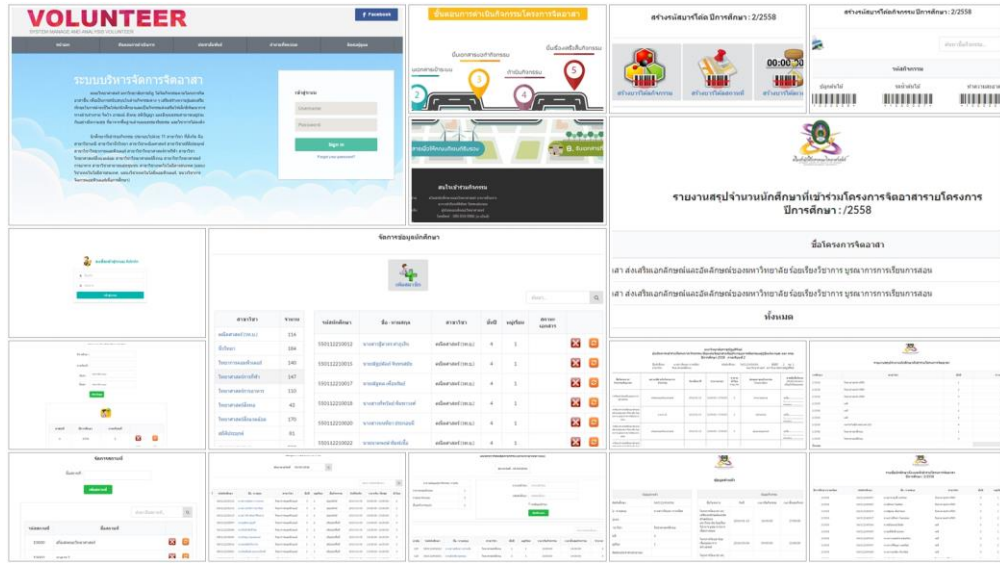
VOLUNTEER
SYSTEM MANAGE AND ANALYSIS VOLUNTEER
Facebook

ระบบบริหารจัดการจิตอาสา

เข้าสู่ระบบ
Username
Password
Sign in
Forgot your password?

ขั้นตอนการดำเนินกิจกรรมโครงการจิตอาสา
ลงทะเบียน
บันทึกผลการลงกิจกรรม
ดำเนินกิจกรรม
บันทึกเสร็จสิ้นกิจกรรม
2
3
4
5

สมัครเข้าร่วมกิจกรรม

สร้างรหัสบาร์โค้ด ปีการศึกษา : 2/2558
สร้างบาร์โค้ดกิจกรรม
สร้างบาร์โค้ดเวลา
00:00

สร้างรหัสบาร์โค้ดกิจกรรม ปีการศึกษา : 2/2558
จัดกิจกรรม

รายงานสรุปจำนวนนักศึกษาที่เข้าร่วมโครงการจิตอาสารายโครงการ ปีการศึกษา : /2558
ชื่อโครงการจิตอาสา
อาสา ส่งเสริมเอกลักษณ์และอัตลักษณ์ของมหาวิทยาลัยร้อยเรียงวิชาการ บูรณาการการเรียนการสอน
อาสา ส่งเสริมเอกลักษณ์และอัตลักษณ์ของมหาวิทยาลัยร้อยเรียงวิชาการ บูรณาการการเรียนการสอน
ทั้งหมด

จัดการข้อมูลนักศึกษา

| สาขาวิชา | จำนวน |
|---|---|
| คณิตศาสตร์ (วท.บ.) | 116 |
| ฟิสิกส์ | 111 |
| วิทยาการคอมพิวเตอร์ | 146 |
| วิทยาศาสตร์การกีฬา | 147 |
| วิทยาศาสตร์ทั่วไป | 110 |
| วิทยาศาสตร์สิ่งแวดล้อม | 42 |
| วิทยาศาสตร์สุขภาพ | 170 |
| สถิติประยุกต์ | 91 |

| รหัสนักศึกษา | ชื่อ - นามสกุล | สาขาวิชา | ชั้นปี | หมู่เรียน | ลบ/แก้ไข |
|---|---|---|---|---|---|
| 55011221012 | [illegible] | คณิตศาสตร์ (วท.บ.) | 4 | 1 | |
| 55011221015 | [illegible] | คณิตศาสตร์ (วท.บ.) | 4 | 1 | |
| 55011221017 | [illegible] | คณิตศาสตร์ (วท.บ.) | 4 | 1 | |
| 55011221018 | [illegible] | คณิตศาสตร์ (วท.บ.) | 4 | 1 | |
| 55011221020 | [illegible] | คณิตศาสตร์ (วท.บ.) | 4 | 1 | |
| 55011221022 | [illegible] | คณิตศาสตร์ (วท.บ.) | 4 | 1 | |

จัดการสถานที่
บันทึกข้อมูล
รหัสสถานที่
ชื่อสถานที่
13001